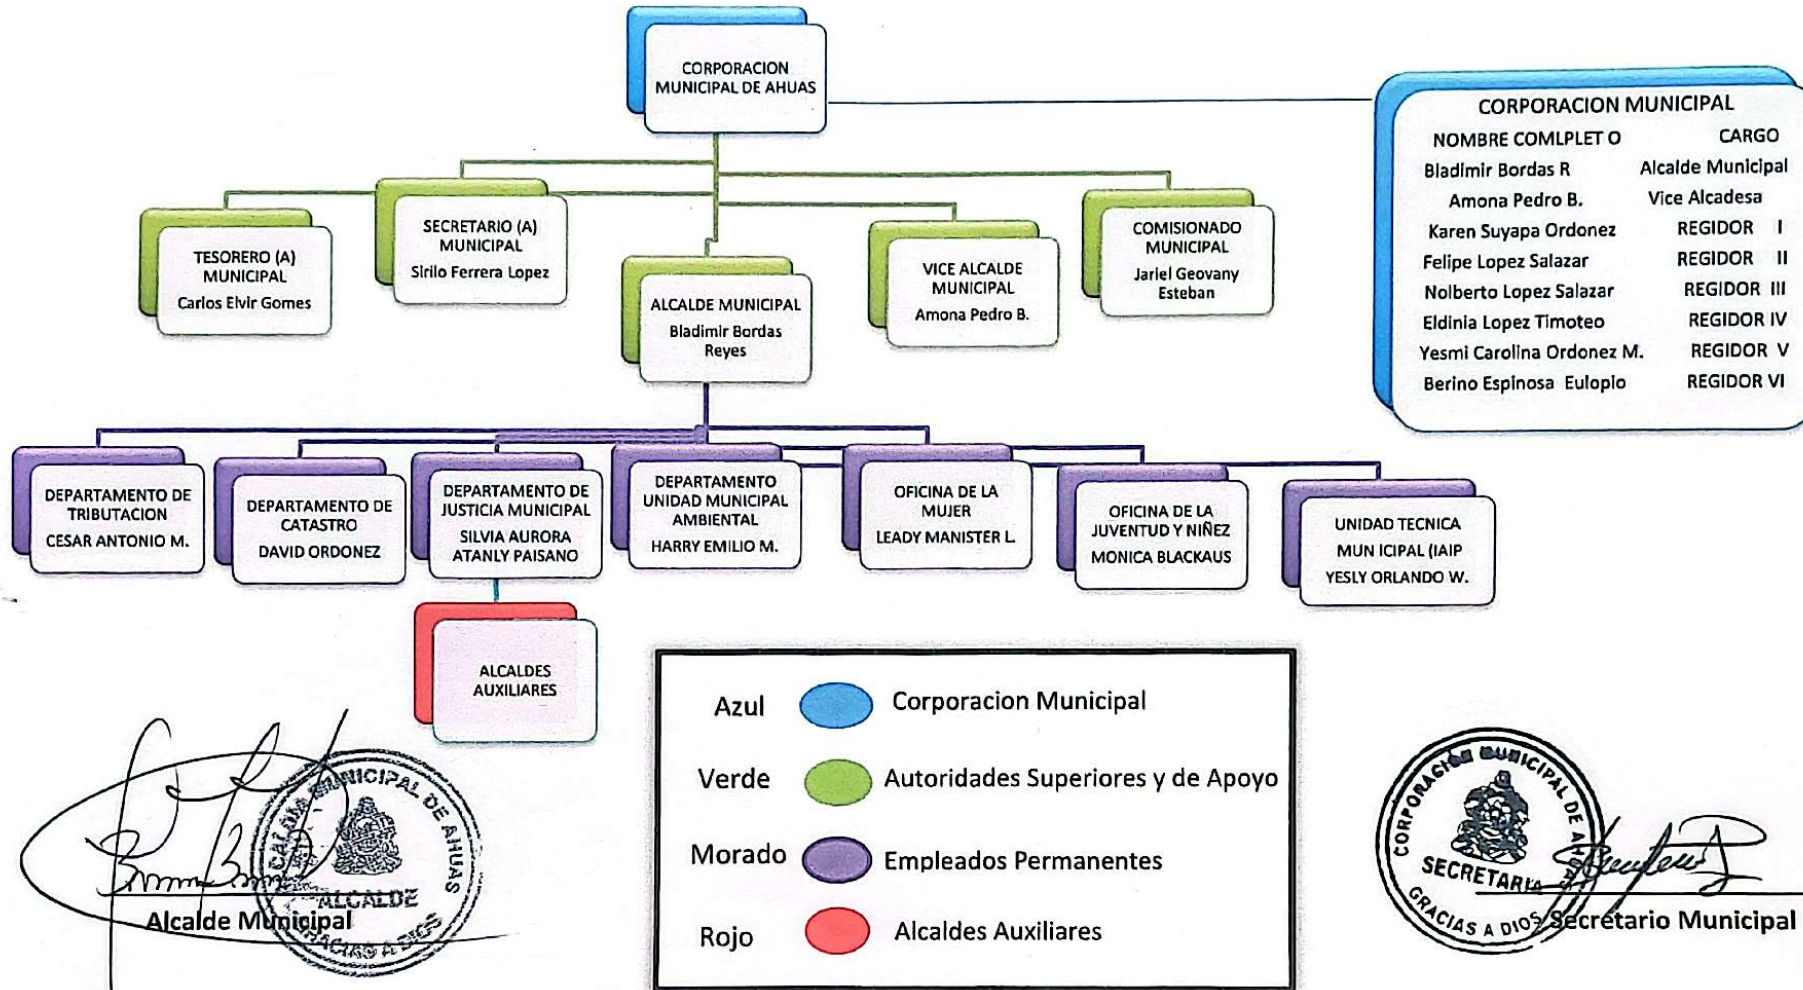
CORPORACION MUNICIPAL DE AHUAS

CORPORACION MUNICIPAL

| NOMBRE COMLPLET O | CARGO |
|---|---|
| Bladimir Bordas R | Alcalde Municipal |
| Amona Pedro B. | Vice Alcadesa |
| Karen Suyapa Ordonez | REGIDOR I |
| Felipe Lopez Salazar | REGIDOR II |
| Nolberto Lopez Salazar | REGIDOR III |
| Eldinia Lopez Timoteo | REGIDOR IV |
| Yesmi Carolina Ordonez M. | REGIDOR V |
| Berino Espinosa Eulopio | REGIDOR VI |

TESORERO (A) MUNICIPAL
Carlos Elvir Gomes

SECRETARIO (A) MUNICIPAL
Sirilo Ferrera Lopez

ALCALDE MUNICIPAL
Bladimir Bordas Reyes

VICE ALCALDE MUNICIPAL
Amona Pedro B.

COMISIONADO MUNICIPAL
Jariel Geovany Esteban

DEPARTAMENTO DE TRIBUTACION
CESAR ANTONIO M.

DEPARTAMENTO DE CATASTRO
DAVID ORDONEZ

DEPARTAMENTO DE JUSTICIA MUNICIPAL
SILVIA AURORA ATANLY PAISANO

DEPARTAMENTO UNIDAD MUNICIPAL AMBIENTAL
HARRY EMILIO M.

OFICINA DE LA MUJER
LEADY MANISTER L.

OFICINA DE LA JUVENTUD Y NIÑEZ
MONICA BLACKAUS

UNIDAD TECNICA MUN ICIPAL (IAIP
YESLY ORLANDO W.

ALCALDES AUXILIARES

Azul Corporacion Municipal
Verde Autoridades Superiores y de Apoyo
Morado Empleados Permanentes
Rojo Alcaldes Auxiliares

ALCALDIA MUNICIPAL DE AHUAS
ALCALDE
GRACIAS A DIOS
Alcalde Municipal

CORPORACION MUNICIPAL DE AHUAS
SECRETARIA
GRACIAS A DIOS
Secretario Municipal